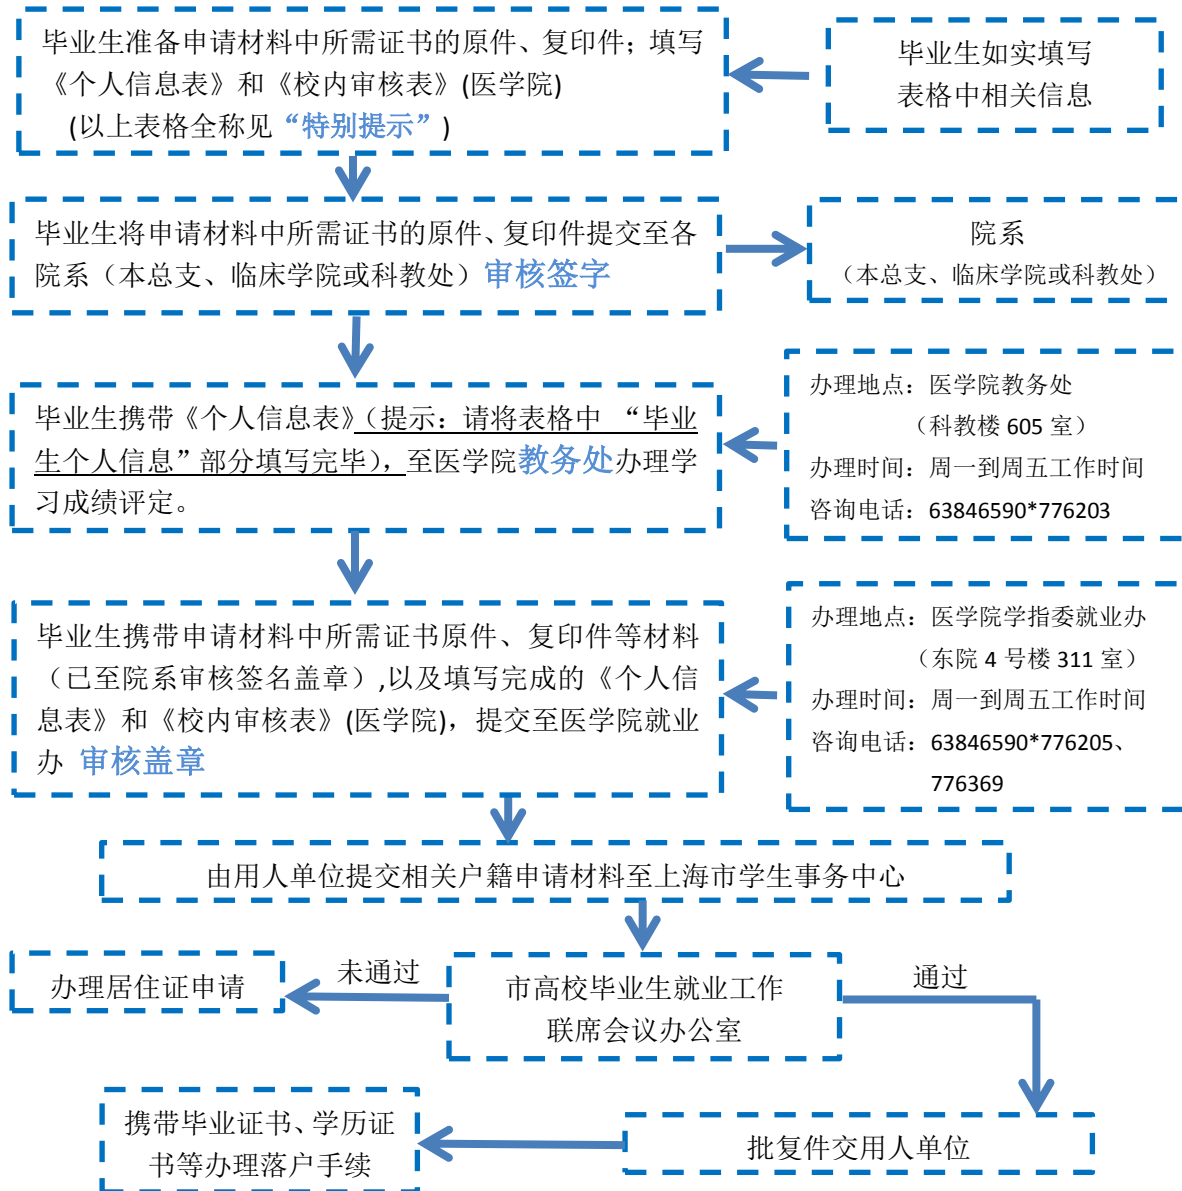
毕业生准备申请材料中所需证书的原件、复印件；填写《个人信息表》和《校内审核表》(医学院)
(以上表格全称见“特别提示”)

毕业生如实填写表格中相关信息

毕业生将申请材料中所需证书的原件、复印件提交至各院系（本总支、临床学院或科教处）审核签字

院系
（本总支、临床学院或科教处）

毕业生携带《个人信息表》(提示：请将表格中 “毕业生个人信息”部分填写完毕)，至医学院教务处办理学习成绩评定。

办理地点：医学院教务处
（科教楼 605 室）
办理时间：周一到周五工作时间
咨询电话：63846590*776203

毕业生携带申请材料中所需证书原件、复印件等材料（已至院系审核签名盖章）,以及填写完成的《个人信息表》和《校内审核表》(医学院)，提交至医学院就业办 审核盖章

办理地点：医学院学指委就业办
（东院 4 号楼 311 室）
办理时间：周一到周五工作时间
咨询电话：63846590*776205、776369

由用人单位提交相关户籍申请材料至上海市学生事务中心

办理居住证申请

未通过

市高校毕业生就业工作联席会议办公室

通过

携带毕业证书、学历证书等办理落户手续

批复件交用人单位